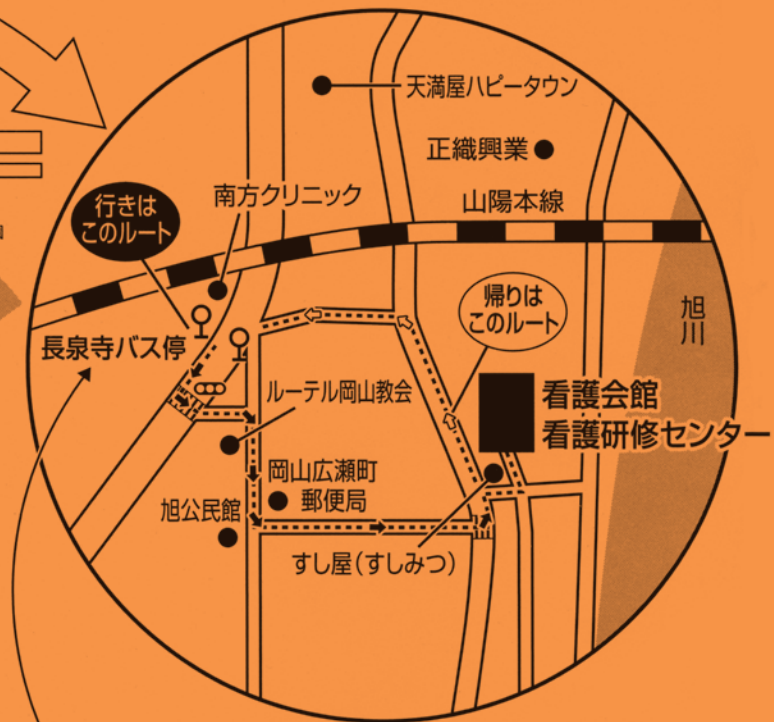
天満屋ハピータウン

正織興業

南方クリニック

山陽本線

行きは
このルート

長泉寺バス停

帰りは
このルート

旭
川

ルーテル岡山教会

看護会館
看護研修センター

岡山広瀬町
郵便局

旭公民館

すし屋(すしみつ)